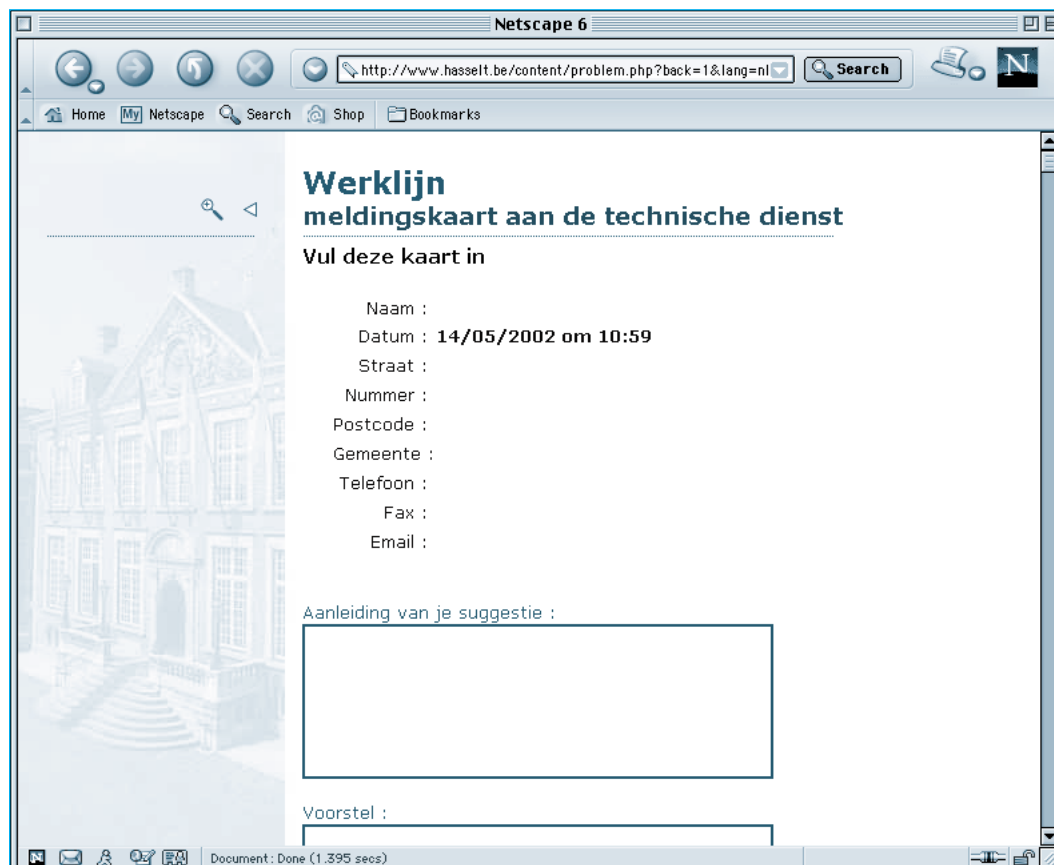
Netscape 6

http://www.hasselt.be/content/problem.php?back=1&lang=nl

Search

Home My Netscape Search Shop Bookmarks

Werklijn
meldingskaart aan de technische dienst

Vul deze kaart in

Naam :
Datum : 14/05/2002 om 10:59
Straat :
Nummer :
Postcode :
Gemeente :
Telefoon :
Fax :
Email :

Aanleiding van je suggestie :

Voorstel :

Document: Done (1.395 secs)